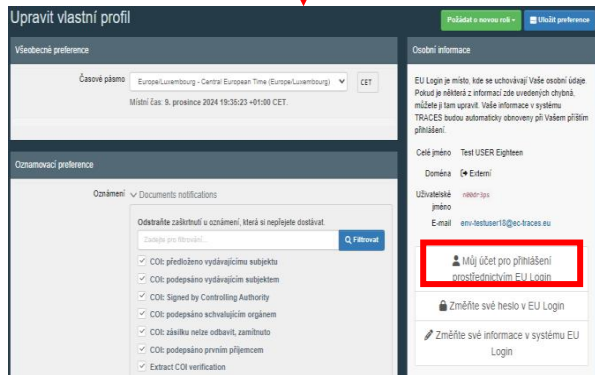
Upravit vlastní profil

Požádat o novou roli ▾

Uložit preference

Všeobecné preference

Časové pásmo Europe/Luxembourg - Central European Time (Europe/Luxembourg) CET

Místní čas: 9. prosince 2024 19:35:23 +01:00 CET.

Oznamovací preference

Oznámení ⌄ Documents notifications

Odstraňte zaškrtnutí u oznámení, která si nepřejete dostávat.

Zadejte pro filtrování... Filtrovat

COI: předloženo vydávajícímu subjektu

COI: podepsáno vydávajícím subjektem

COI: Signed by Controlling Authority

COI: podepsáno schvalujícím orgánem

COI: zásilku nelze odbavit, zamítnuto

COI: podepsáno prvním příjemcem

Extract COI verification

Osobní informace

EU Login je místo, kde se uchovávají Vaše osobní údaje. Pokud je některá z informací zde uvedených chybná, můžete ji tam upravit. Vaše informace v systému TRACES budou automaticky obnoveny při Vašem příštím přihlášení.

Celé jméno Test USER Eighteen

Doména Externí

Uživatelské jméno n00dr1ps

E-mail env-testuser18@ec-traces.eu

Můj účet pro přihlášení prostřednictvím EU Login

Změňte své heslo v EU Login

Změňte své informace v systému EU Login